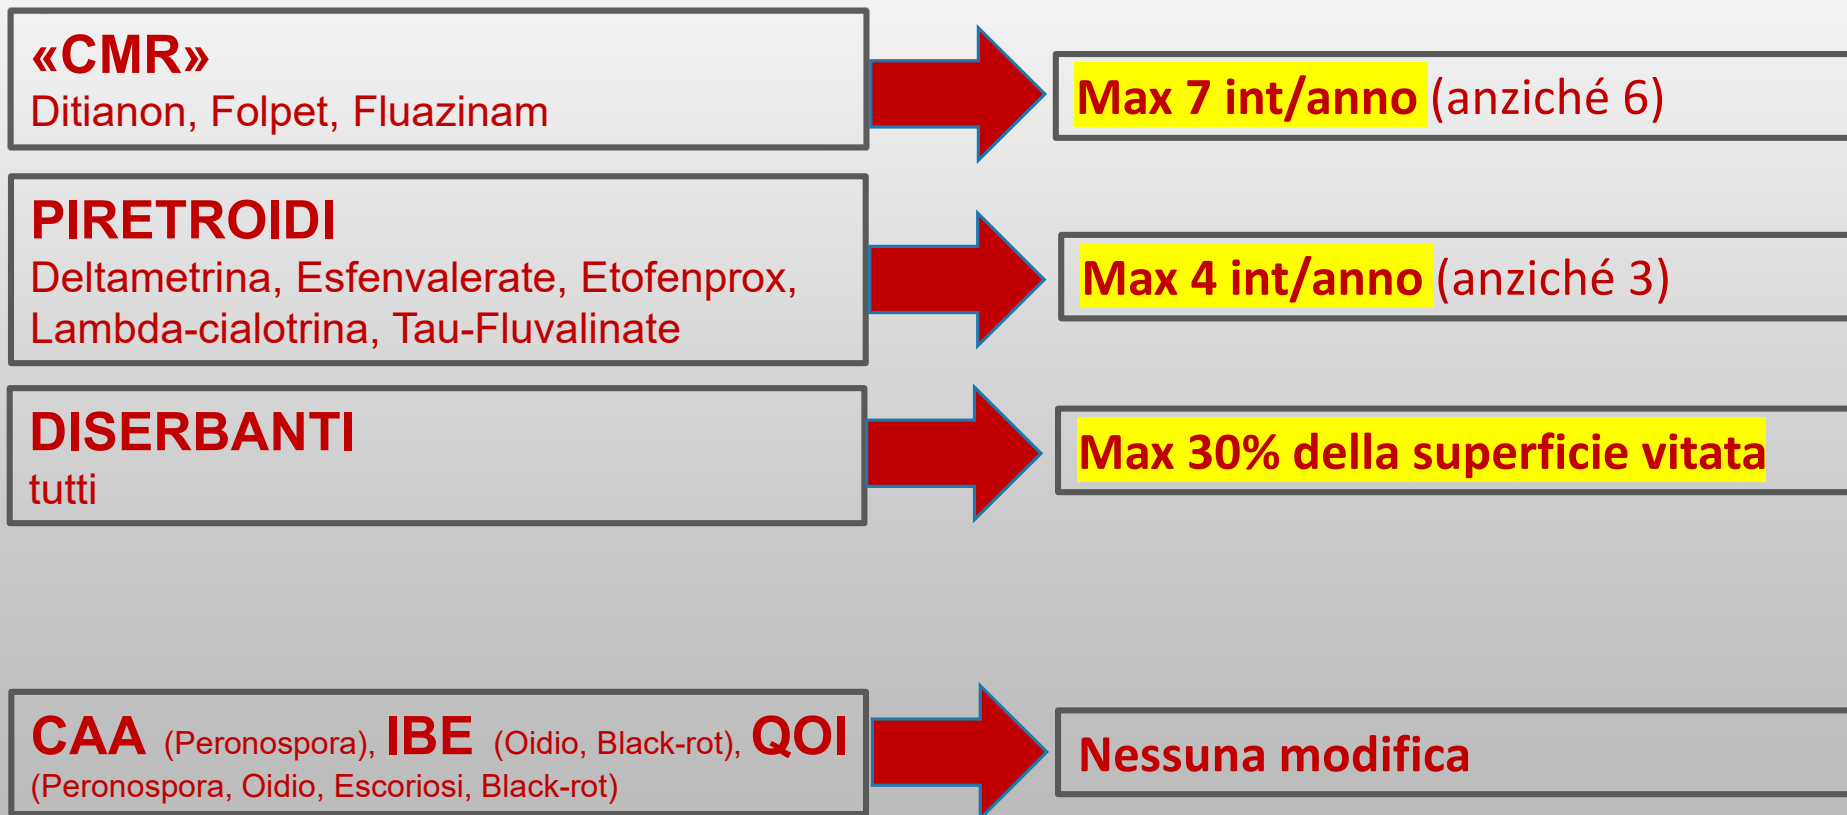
«CMR»
Ditianon, Folpet, Fluazinam

Max 7 int/anno (anziché 6)

PIRETROIDI
Deltametrina, Esfenvalerate, Etofenprox, Lambda-cialotrina, Tau-Fluvalinate

Max 4 int/anno (anziché 3)

DISERBANTI
tutti

Max 30% della superficie vitata

CAA (Peronospora), IBE (Oidio, Black-rot), QOI (Peronospora, Oidio, Escoriosi, Black-rot)

Nessuna modifica